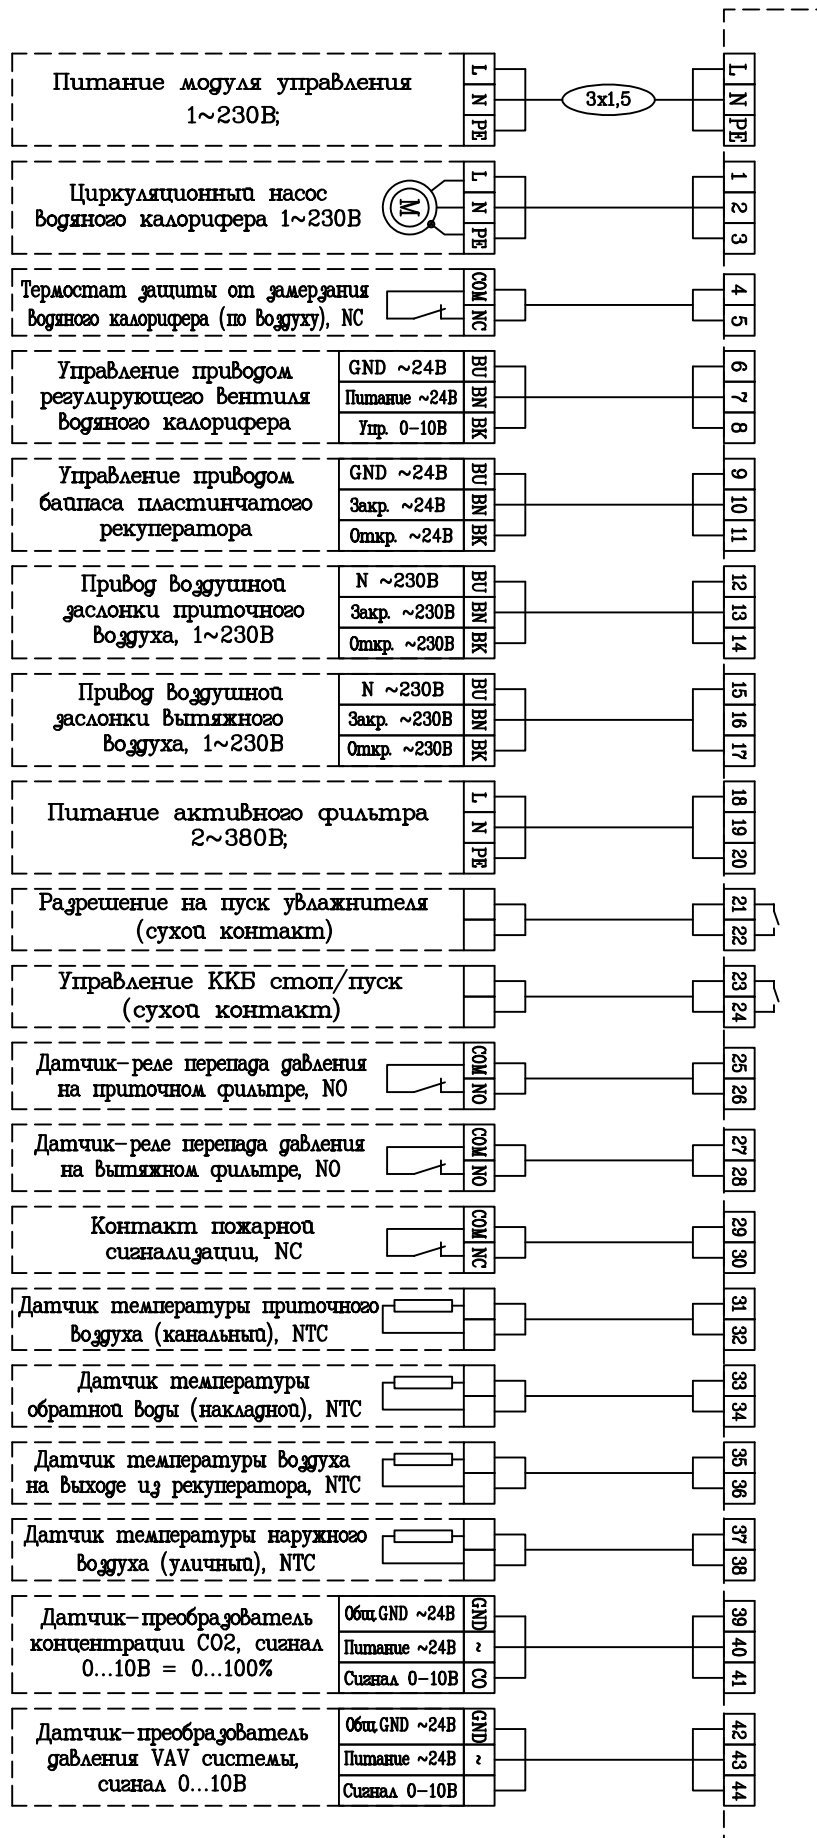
Питание модуля управления 1~230В;
L N PE
3x1,5
L N PE

Циркуляционный насос Водяного калорифера 1~230В
M
L N PE
1 2 3

Термостат защиты от замерзания Водяного калорифера (по Воздуху), NC
COM NC
4 5

Управление приводом регулирующего Вентиля Водяного калорифера
GND ~24В
Питание ~24В
Упр. 0-10В
BU BN BK
6 7 8

Управление приводом байпаса пластинчатого рекуператора
GND ~24В
Закр. ~24В
Откр. ~24В
BU BN BK
9 10 11

Привод Воздушной заслонки приточного Воздуха, 1~230В
N ~230В
Закр. ~230В
Откр. ~230В
BU BN BK
12 13 14

Привод Воздушной заслонки Вытяжного Воздуха, 1~230В
N ~230В
Закр. ~230В
Откр. ~230В
BU BN BK
15 16 17

Питание активного фильтра 2~380В;
L N PE
18 19 20

Разрешение на пуск увлажнителя (сухой контакт)
21 22

Управление ККБ стоп/пуск (сухой контакт)
23 24

Датчик-реле перепада давления на приточном фильтре, NO
COM NO
25 26

Датчик-реле перепада давления на Вытяжном фильтре, NO
COM NO
27 28

Контакт пожарной сигнализации, NC
COM NC
29 30

Датчик температуры приточного Воздуха (канальный), NTC
31 32

Датчик температуры обратной Воды (накладной), NTC
33 34

Датчик температуры Воздуха на Выходе из рекуператора, NTC
35 36

Датчик температуры наружного Воздуха (уличный), NTC
37 38

Датчик-преобразователь концентрации CO2, сигнал 0...10В = 0...100%
Общ.GND ~24В
Питание ~24В
Сигнал 0-10В
GND ~ CO
39 40 41

Датчик-преобразователь давления VAV системы, сигнал 0...10В
Общ.GND ~24В
Питание ~24В
Сигнал 0-10В
GND ~
42 43 44